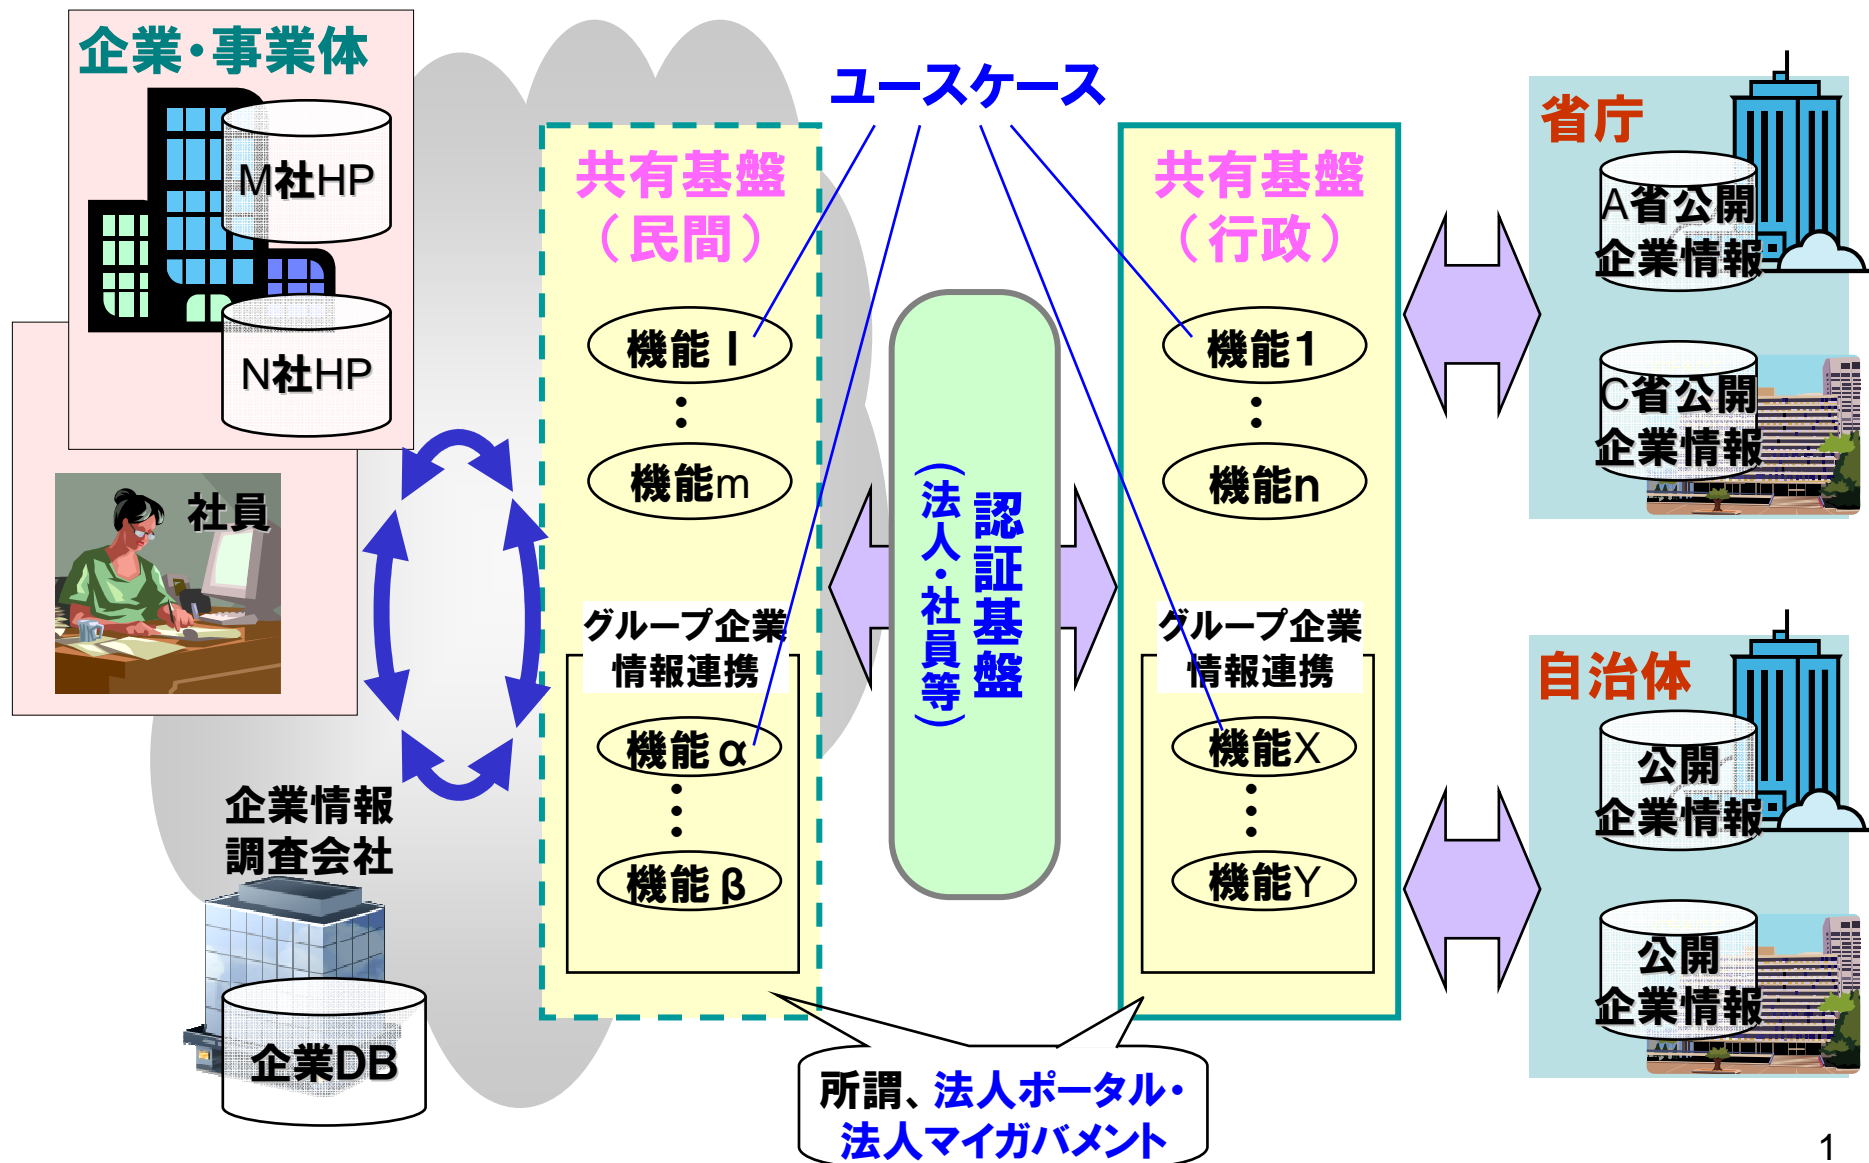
企業・事業体

M社HP

N社HP

社員

企業情報調査会社

企業DB

ユースケース

共有基盤（民間）

機能Ⅰ

:

機能m

グループ企業情報連携

機能α

:

機能β

認証基盤（法人・社員等）

共有基盤（行政）

機能1

:

機能n

グループ企業情報連携

機能X

:

機能Y

省庁

A省公開企業情報

C省公開企業情報

自治体

公開企業情報

公開企業情報

所謂、法人ポータル・法人マイガバメント

1